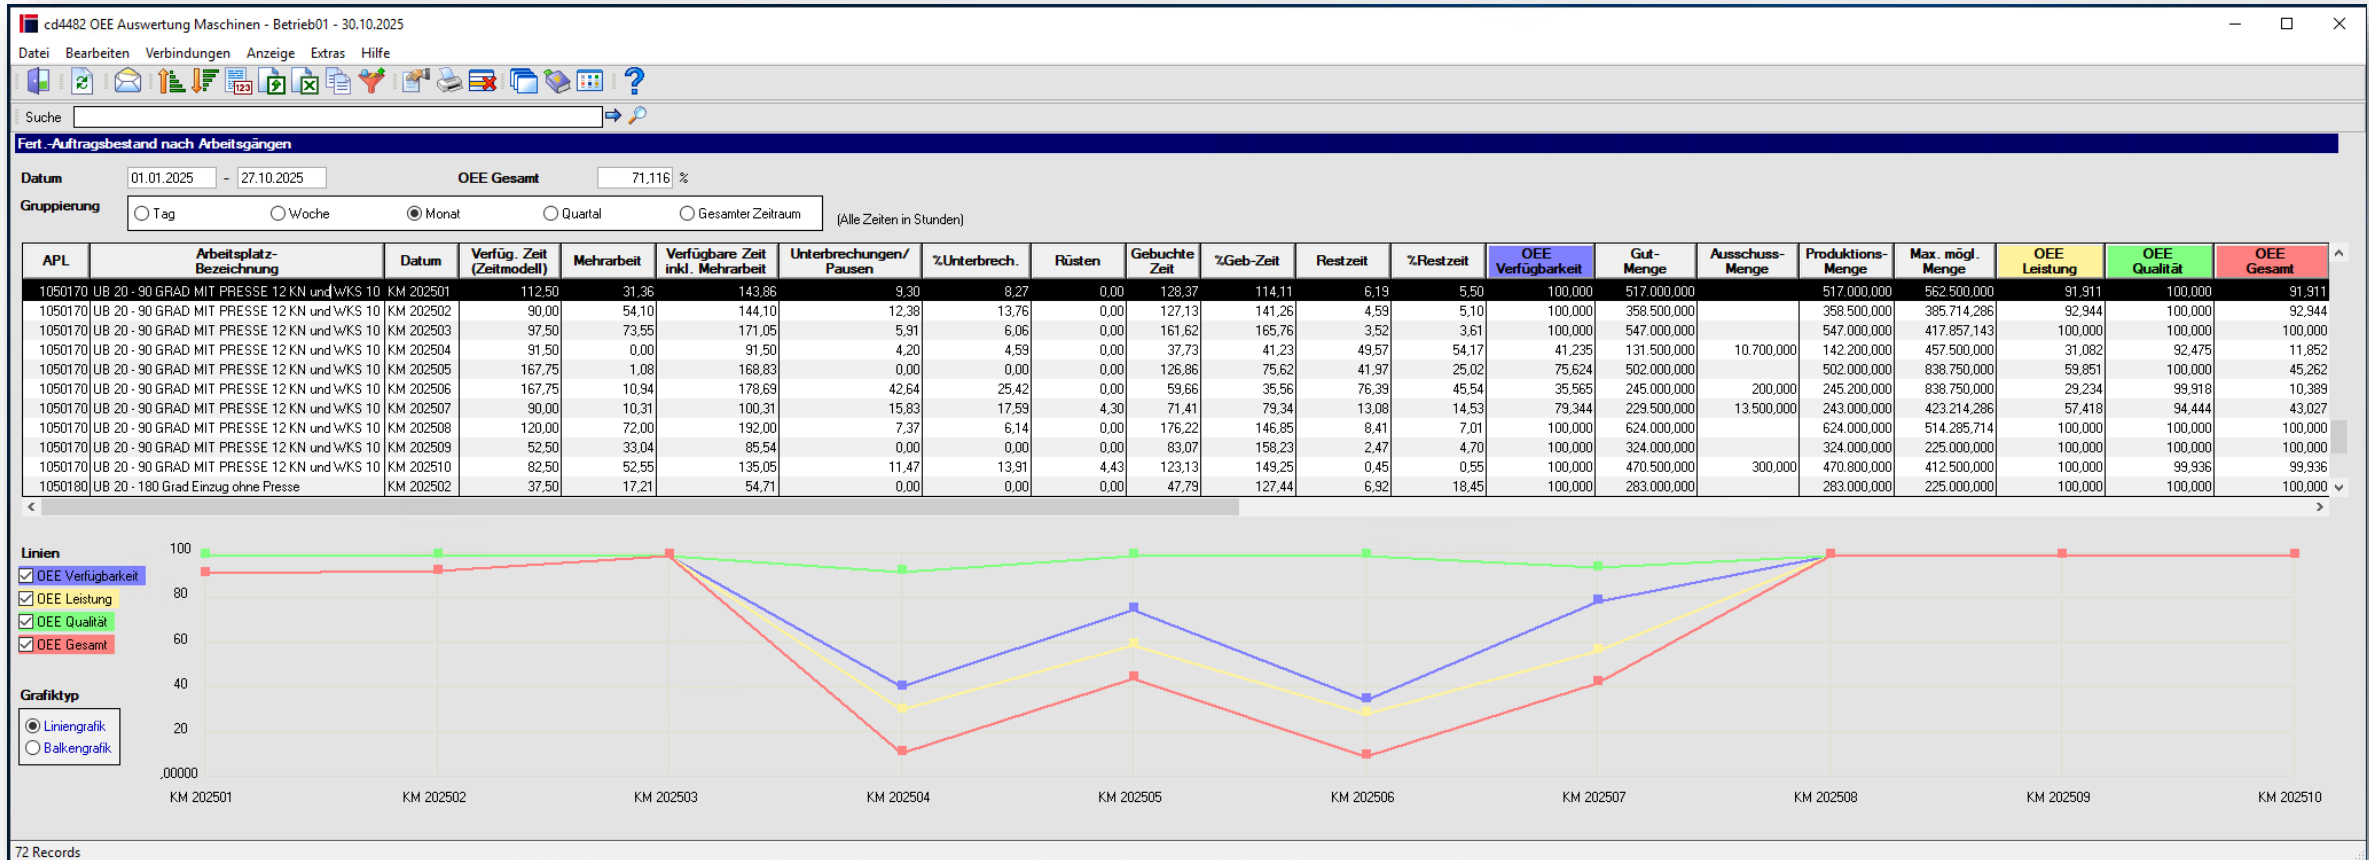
cd4482 OEE Auswertung Maschinen - Betrieb01 - 30.10.2025

Datei Bearbeiten Verbindungen Anzeige Extras Hilfe

Suche

Fert.-Auftragsbestand nach Arbeitsgängen

Datum 01.01.2025 - 27.10.2025 OEE Gesamt 71,116 %

Gruppierung Tag Woche Monat Quartal Gesamter Zeitraum (Alle Zeiten in Stunden)

| APL | Arbeitsplatz-Bezeichnung | Datum | Verfüg. Zeit (Zeitmodell) | Mehrarbeit | Verfügbare Zeit inkl. Mehrarbeit | Unterbrechungen/ Pausen | %Unterbrech. | Rüsten | Gebuchte Zeit | %Geb-Zeit | Restzeit | %Restzeit | OEE Verfügbarkeit | Gut-Menge | Ausschuss-Menge | Produktions-Menge | Max. mögl. Menge | OEE Leistung | OEE Qualität | OEE Gesamt |
|---|---|---|---|---|---|---|---|---|---|---|---|---|---|---|---|---|---|---|---|---|
| 1050170 | UB 20 - 90 GRAD MIT PRESSE 12 KN und WKS 10 | KM 202501 | 112,50 | 31,36 | 143,86 | 9,30 | 8,27 | 0,00 | 128,37 | 114,11 | 6,19 | 5,50 | 100,000 | 517.000,000 | | 517.000,000 | 562.500,000 | 91,911 | 100,000 | 91,911 |
| 1050170 | UB 20 - 90 GRAD MIT PRESSE 12 KN und WKS 10 | KM 202502 | 90,00 | 54,10 | 144,10 | 12,38 | 13,76 | 0,00 | 127,13 | 141,26 | 4,59 | 5,10 | 100,000 | 358.500,000 | | 358.500,000 | 385.714,286 | 92,944 | 100,000 | 92,944 |
| 1050170 | UB 20 - 90 GRAD MIT PRESSE 12 KN und WKS 10 | KM 202503 | 97,50 | 73,55 | 171,05 | 5,91 | 6,06 | 0,00 | 161,62 | 165,76 | 3,52 | 3,61 | 100,000 | 547.000,000 | | 547.000,000 | 417.857,143 | 100,000 | 100,000 | 100,000 |
| 1050170 | UB 20 - 90 GRAD MIT PRESSE 12 KN und WKS 10 | KM 202504 | 91,50 | 0,00 | 91,50 | 4,20 | 4,59 | 0,00 | 37,73 | 41,23 | 49,57 | 54,17 | 41,235 | 131.500,000 | 10.700,000 | 142.200,000 | 457.500,000 | 31,082 | 92,475 | 11,852 |
| 1050170 | UB 20 - 90 GRAD MIT PRESSE 12 KN und WKS 10 | KM 202505 | 167,75 | 1,08 | 168,83 | 0,00 | 0,00 | 0,00 | 126,86 | 75,62 | 41,97 | 25,02 | 75,624 | 502.000,000 | | 502.000,000 | 838.750,000 | 59,851 | 100,000 | 45,262 |
| 1050170 | UB 20 - 90 GRAD MIT PRESSE 12 KN und WKS 10 | KM 202506 | 167,75 | 10,94 | 178,69 | 42,64 | 25,42 | 0,00 | 59,66 | 35,56 | 76,39 | 45,54 | 35,565 | 245.000,000 | 200,000 | 245.200,000 | 838.750,000 | 29,234 | 99,918 | 10,389 |
| 1050170 | UB 20 - 90 GRAD MIT PRESSE 12 KN und WKS 10 | KM 202507 | 90,00 | 10,31 | 100,31 | 15,83 | 17,59 | 4,30 | 71,41 | 79,34 | 13,08 | 14,53 | 79,344 | 229.500,000 | 13.500,000 | 243.000,000 | 423.214,286 | 57,418 | 94,444 | 43,027 |
| 1050170 | UB 20 - 90 GRAD MIT PRESSE 12 KN und WKS 10 | KM 202508 | 120,00 | 72,00 | 192,00 | 7,37 | 6,14 | 0,00 | 176,22 | 146,85 | 8,41 | 7,01 | 100,000 | 624.000,000 | | 624.000,000 | 514.285,714 | 100,000 | 100,000 | 100,000 |
| 1050170 | UB 20 - 90 GRAD MIT PRESSE 12 KN und WKS 10 | KM 202509 | 52,50 | 33,04 | 85,54 | 0,00 | 0,00 | 0,00 | 83,07 | 158,23 | 2,47 | 4,70 | 100,000 | 324.000,000 | | 324.000,000 | 225.000,000 | 100,000 | 100,000 | 100,000 |
| 1050170 | UB 20 - 90 GRAD MIT PRESSE 12 KN und WKS 10 | KM 202510 | 82,50 | 52,55 | 135,05 | 11,47 | 13,91 | 4,43 | 123,13 | 149,25 | 0,45 | 0,55 | 100,000 | 470.500,000 | 300,000 | 470.800,000 | 412.500,000 | 100,000 | 99,936 | 99,936 |
| 1050180 | UB 20 - 180 Grad Einzug ohne Presse | KM 202502 | 37,50 | 17,21 | 54,71 | 0,00 | 0,00 | 0,00 | 47,79 | 127,44 | 6,92 | 18,45 | 100,000 | 283.000,000 | | 283.000,000 | 225.000,000 | 100,000 | 100,000 | 100,000 |

Linien
OEE Verfügbarkeit
OEE Leistung
OEE Qualität
OEE Gesamt

Grafiktyp
Liniengrafik
Balkengrafik

100
80
60
40
20
,00000

KM 202501 KM 202502 KM 202503 KM 202504 KM 202505 KM 202506 KM 202507 KM 202508 KM 202509 KM 202510

72 Records